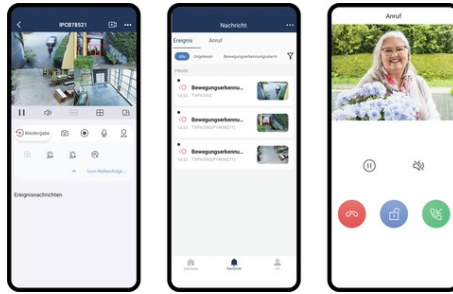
IPC878521

Wiedergabe

Icon-Reihenfolge

Ereignisnachrichten

Nachricht

Ereignis Anruf

Alle Ungelesen Bewegungserkennungsalarm

Heute

Bewegungserkennu...
14:56 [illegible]

Bewegungserkennu...
14:52 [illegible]

Bewegungserkennu...
14:52 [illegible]

Startseite Nachricht Ich

Anruf